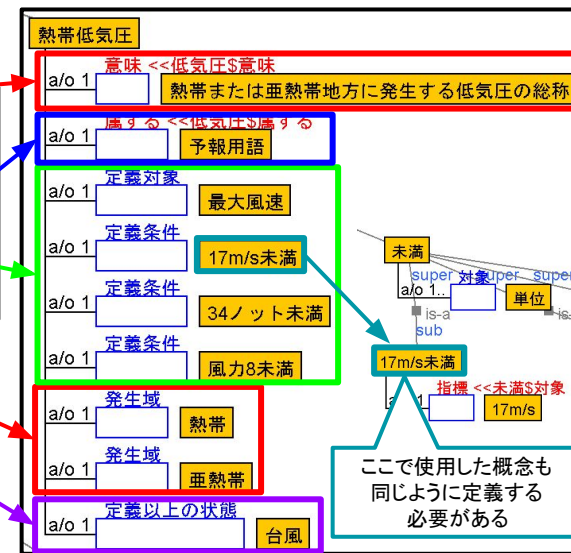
熱帯低気圧

a/o 1
意味 <<低気圧$意味
熱帯または亜熱帯地方に発生する低気圧の総称

a/o 1
属する <<低気圧$属する
予報用語

a/o 1
定義対象
最大風速

a/o 1
定義条件
17m/s未満

a/o 1
定義条件
34ノット未満

a/o 1
定義条件
風力8未満

a/o 1
発生域
熱帯

a/o 1
発生域
亜熱帯

a/o 1
定義以上の状態
台風

未満
super
a/o 1
対象
super
super
単位
is-a
sub
is-

17m/s未満
指標 <<未満$対象
17m/s

ここで使用した概念も同じように定義する必要がある